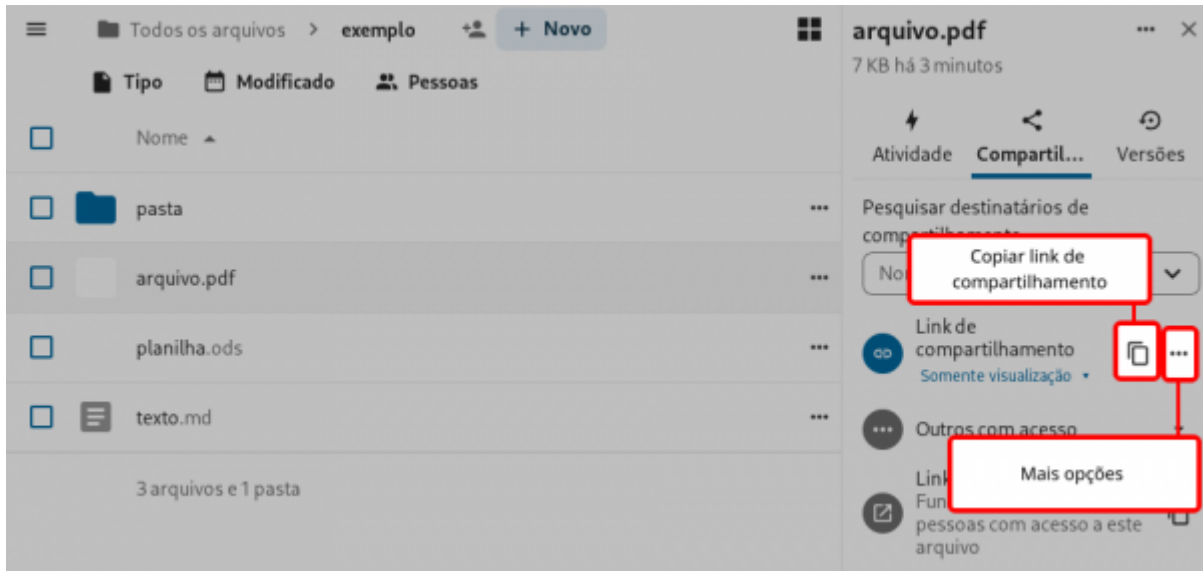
Todos os arquivos > exemplo

+ Novo

Tipo Modificado Pessoas

Nome ▲

pasta

arquivo.pdf

planilha.ods

texto.md

3 arquivos e 1 pasta

arquivo.pdf

7 KB há 3 minutos

Atividade Compartil... Versões

Pesquisar destinatários de compartilhamento

No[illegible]

Copiar link de compartilhamento

Link de compartilhamento

Somente visualização ▾

Outros com acesso

Mais opções

Link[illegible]

Fun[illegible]

pessoas com acesso a este arquivo